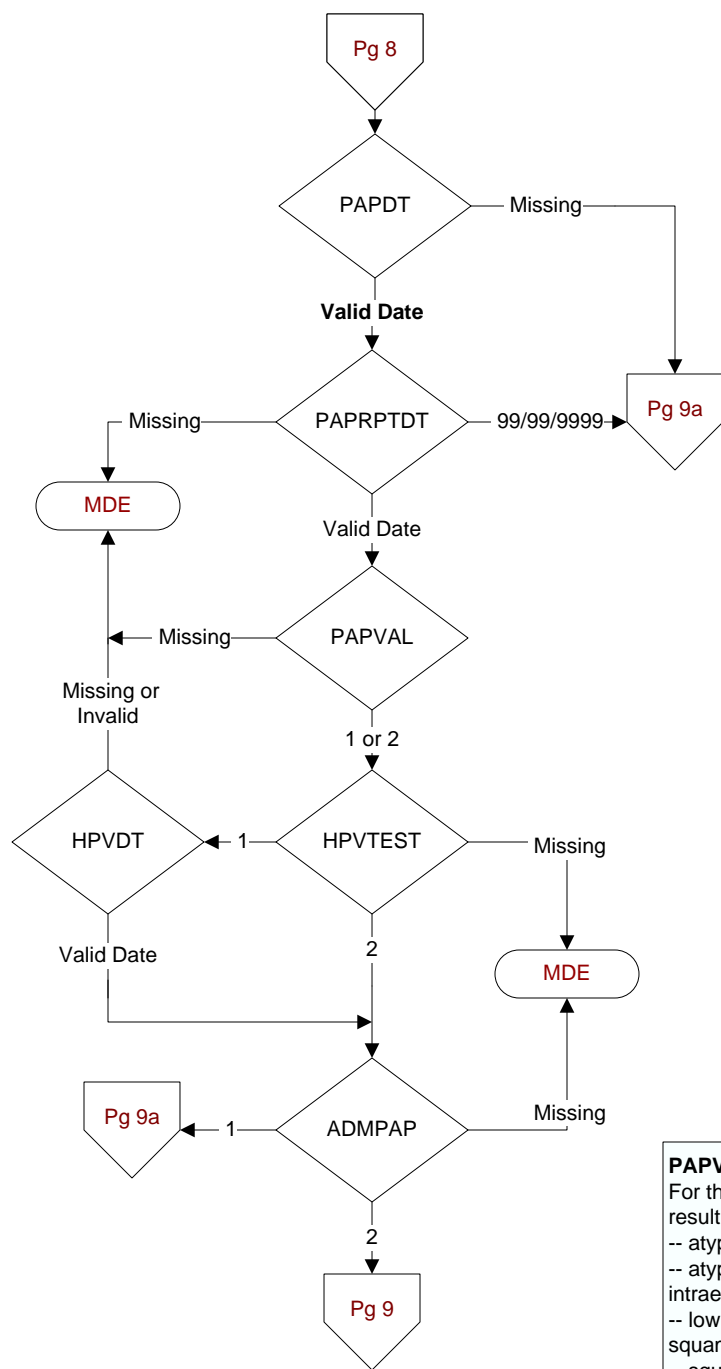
Pg 8

PAPDT

Missing

Valid Date

Missing

PAPRPTDT

99/99/9999

Pg 9a

MDE

Valid Date

Missing

PAPVAL

Missing or Invalid

1 or 2

HPVDT

1

HPVTEST

Missing

Valid Date

2

MDE

Pg 9a

1

ADMPAP

Missing

2

Pg 9

PAPV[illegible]
For th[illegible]
result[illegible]
-- atyp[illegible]
-- atyp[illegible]
intrae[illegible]
-- low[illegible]
squa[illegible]